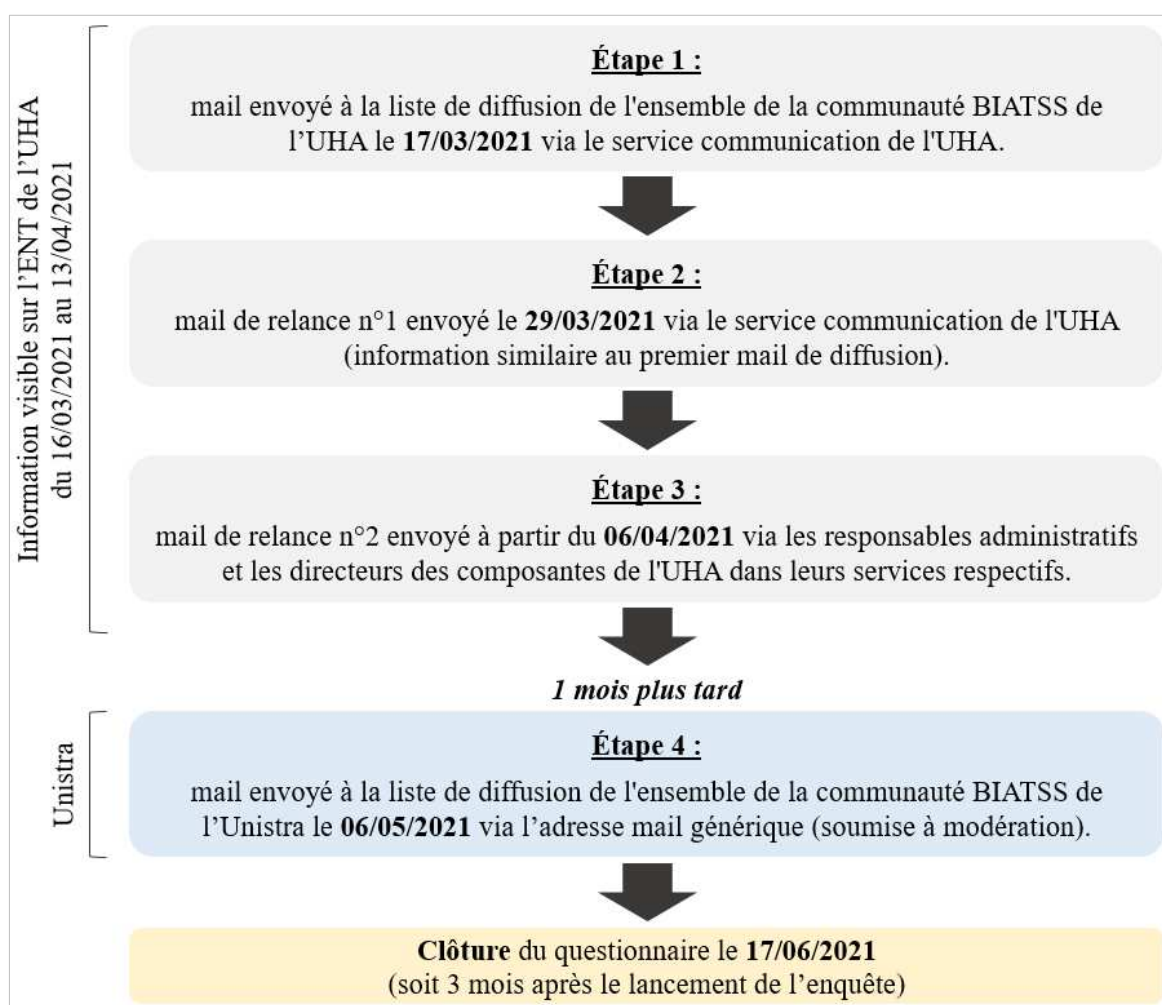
Information visible sur l'ENT de l'UHA du 16/03/2021 au 13/04/2021

Étape 1 :

mail envoyé à la liste de diffusion de l'ensemble de la communauté BIATSS de l'UHA le 17/03/2021 via le service communication de l'UHA.

Étape 2 :

mail de relance n°1 envoyé le 29/03/2021 via le service communication de l'UHA (information similaire au premier mail de diffusion).

Étape 3 :

mail de relance n°2 envoyé à partir du 06/04/2021 via les responsables administratifs et les directeurs des composantes de l'UHA dans leurs services respectifs.

1 mois plus tard

Unistra

Étape 4 :

mail envoyé à la liste de diffusion de l'ensemble de la communauté BIATSS de l'Unistra le 06/05/2021 via l'adresse mail générique (soumise à modération).

Clôture du questionnaire le 17/06/2021
(soit 3 mois après le lancement de l'enquête)